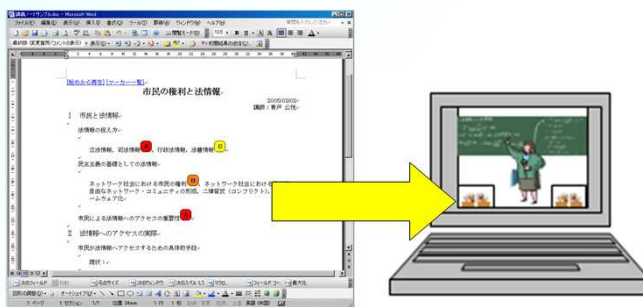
講義ノートサンプル.doc - Microsoft Word

ファイル(F) 編集(E) 表示(V) 挿入(I) 書式(O) ツール(T) 罫線(A) ウィンドウ(W) ヘルプ(H)

[始めから再生] [マーカー一覧]

市民の権利と法情報

2005/03/03
講師：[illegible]

I 市民と法情報

法情報の捉え方

立法情報、司法情報 A、行政法情報、法律情報 D

民主主義の基礎としての法情報

ネットワーク社会における市民の権利 B、ネットワーク社会における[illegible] 自由なネットワーク・コミュニティの形成、二層管理（コンピュテクト）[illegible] ーム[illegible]

市民による法情報へのアクセスの重要性 C

II 法情報へのアクセスの実際

市民が法情報へアクセスするための具体的手段

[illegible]

1ページ 1セクション 1/1